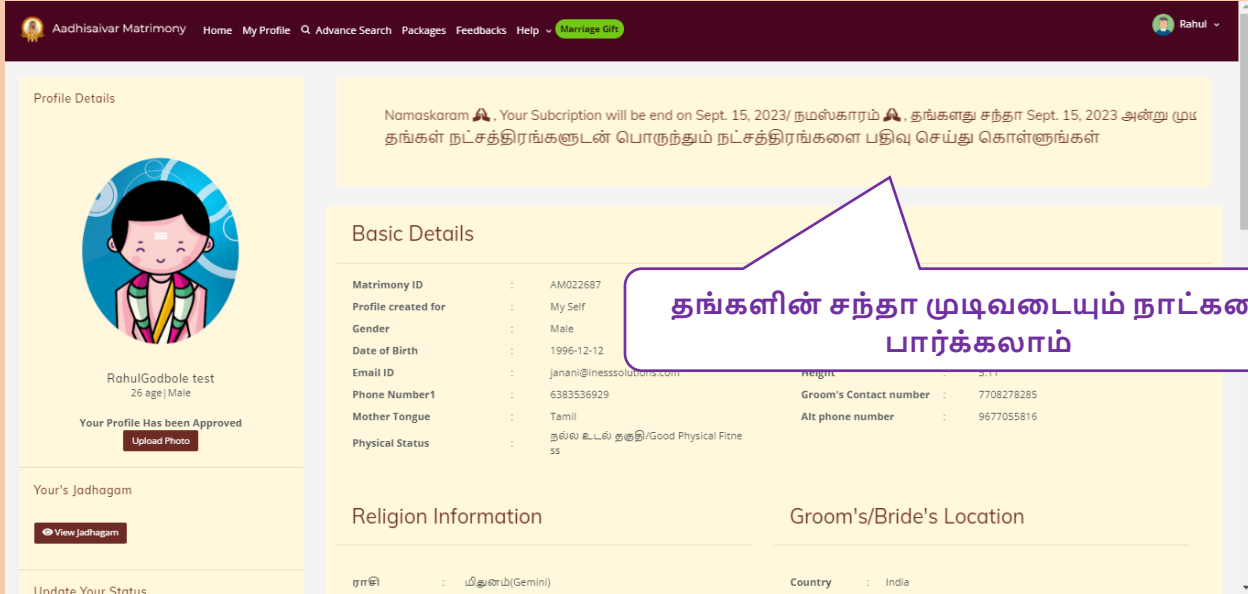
Aadhisaivar Matrimony Home My Profile Advance Search Packages Feedbacks Help Marriage Gift Rahul

Profile Details

RahulGodbole test
26 age | Male

Your Profile Has been Approved
Upload Photo

Your's Jadhagam
View Jadhagam

Update Your Status

Namaskaram 🙏 , Your Subcription will be end on Sept. 15, 2023/ நமஸ்காரம் 🙏 , தங்களது சந்தா Sept. 15, 2023 அன்று மு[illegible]
தங்கள் நட்சத்திரங்களுடன் பொருந்தும் நட்சத்திரங்களை பதிவு செய்து கொள்ளுங்கள்

Basic Details

| | | |
|---|---|---|
| Matrimony ID | : | AM022687 |
| Profile created for | : | My Self |
| Gender | : | Male |
| Date of Birth | : | 1996-12-12 |
| Email ID | : | janani@inesssolutions.com |
| Phone Number1 | : | 6383536929 |
| Mother Tongue | : | Tamil |
| Physical Status | : | நல்ல உடல் தகுதி/Good Physical Fitness |

| | | |
|---|---|---|
| Height | : | 5.11 |
| Groom's Contact number | : | 7708278285 |
| Alt phone number | : | 9677055816 |

தங்களின் சந்தா முடிவடையும் நாட்கள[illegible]
பார்க்கலாம்

Religion Information

ராசி : மிதுனம்(Gemini)

Groom's/Bride's Location

Country : India